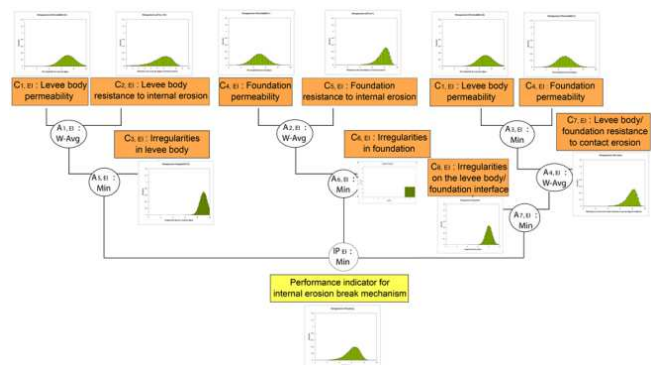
C1, EI : Levee body permeability

C2, EI : Levee body resistance to internal erosion

C4, EI : Foundation permeability

C5, EI : Foundation resistance to internal erosion

C1, EI : Levee body permeability

C4, EI : Foundation permeability

A1, EI : W-Avg

C3, EI : Irregularities in levee body

A2, EI : W-Avg

C6, EI : Irregularities in foundation

A3, EI : Min

C7, EI : Levee body/ foundation resistance to contact erosion

A5, EI : Min

A6, EI : Min

C8, EI : Irregularities on the levee body/ foundation interface

A4, EI : W-Avg

A7, EI : Min

IP EI : Min

Performance indicator for internal erosion break mechanism